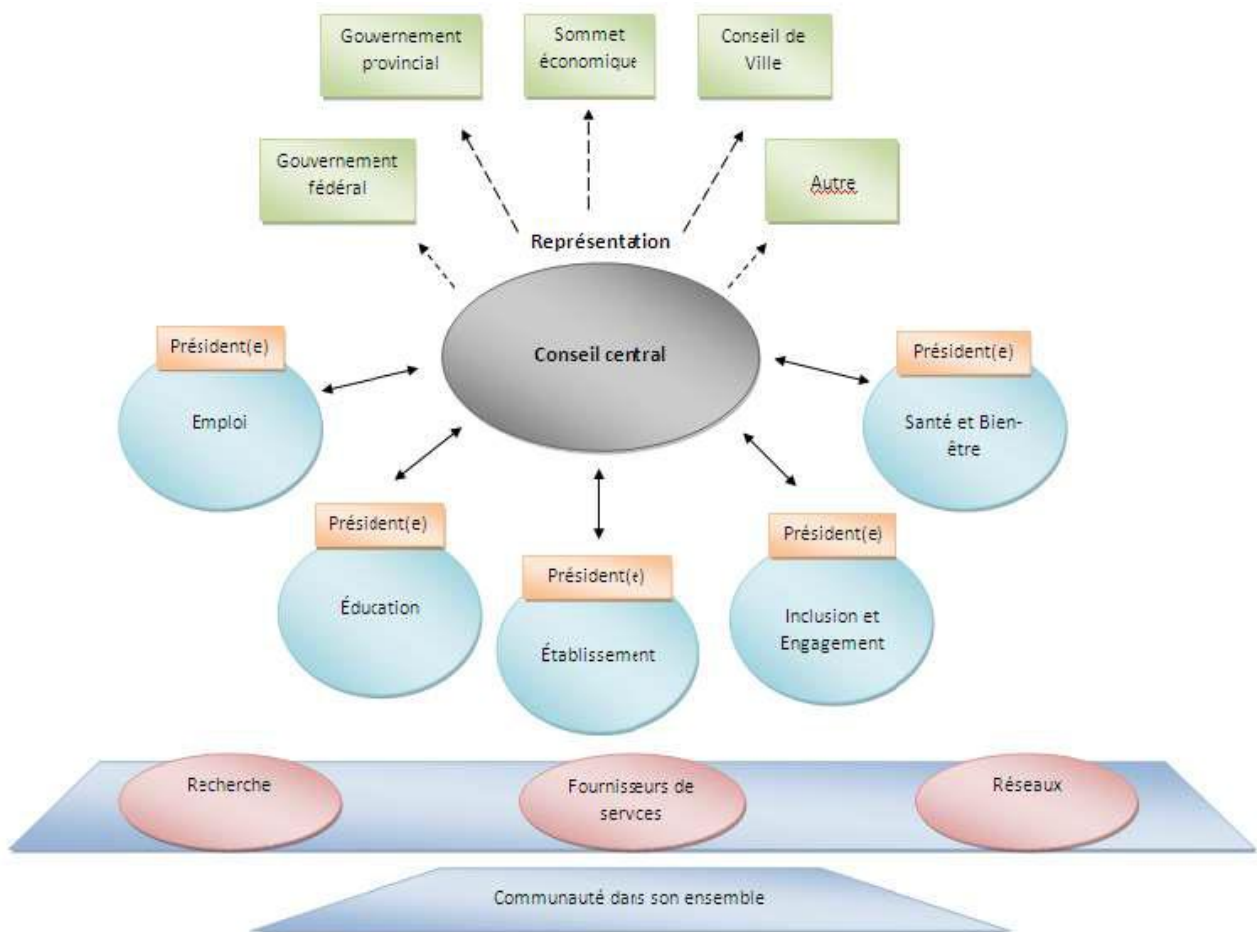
Gouvernement provincial

Sommet économique

Conseil de Ville

Gouvernement fédéral

Autre

Représentation

Président(e)

Emploi

Conseil central

Président(e)

Santé et Bien-être

Président(e)

Éducation

Président(e)

Établissement

Président(e)

Inclusion et Engagement

Recherche

Fournisseurs de services

Réseaux

Communauté dans son ensemble